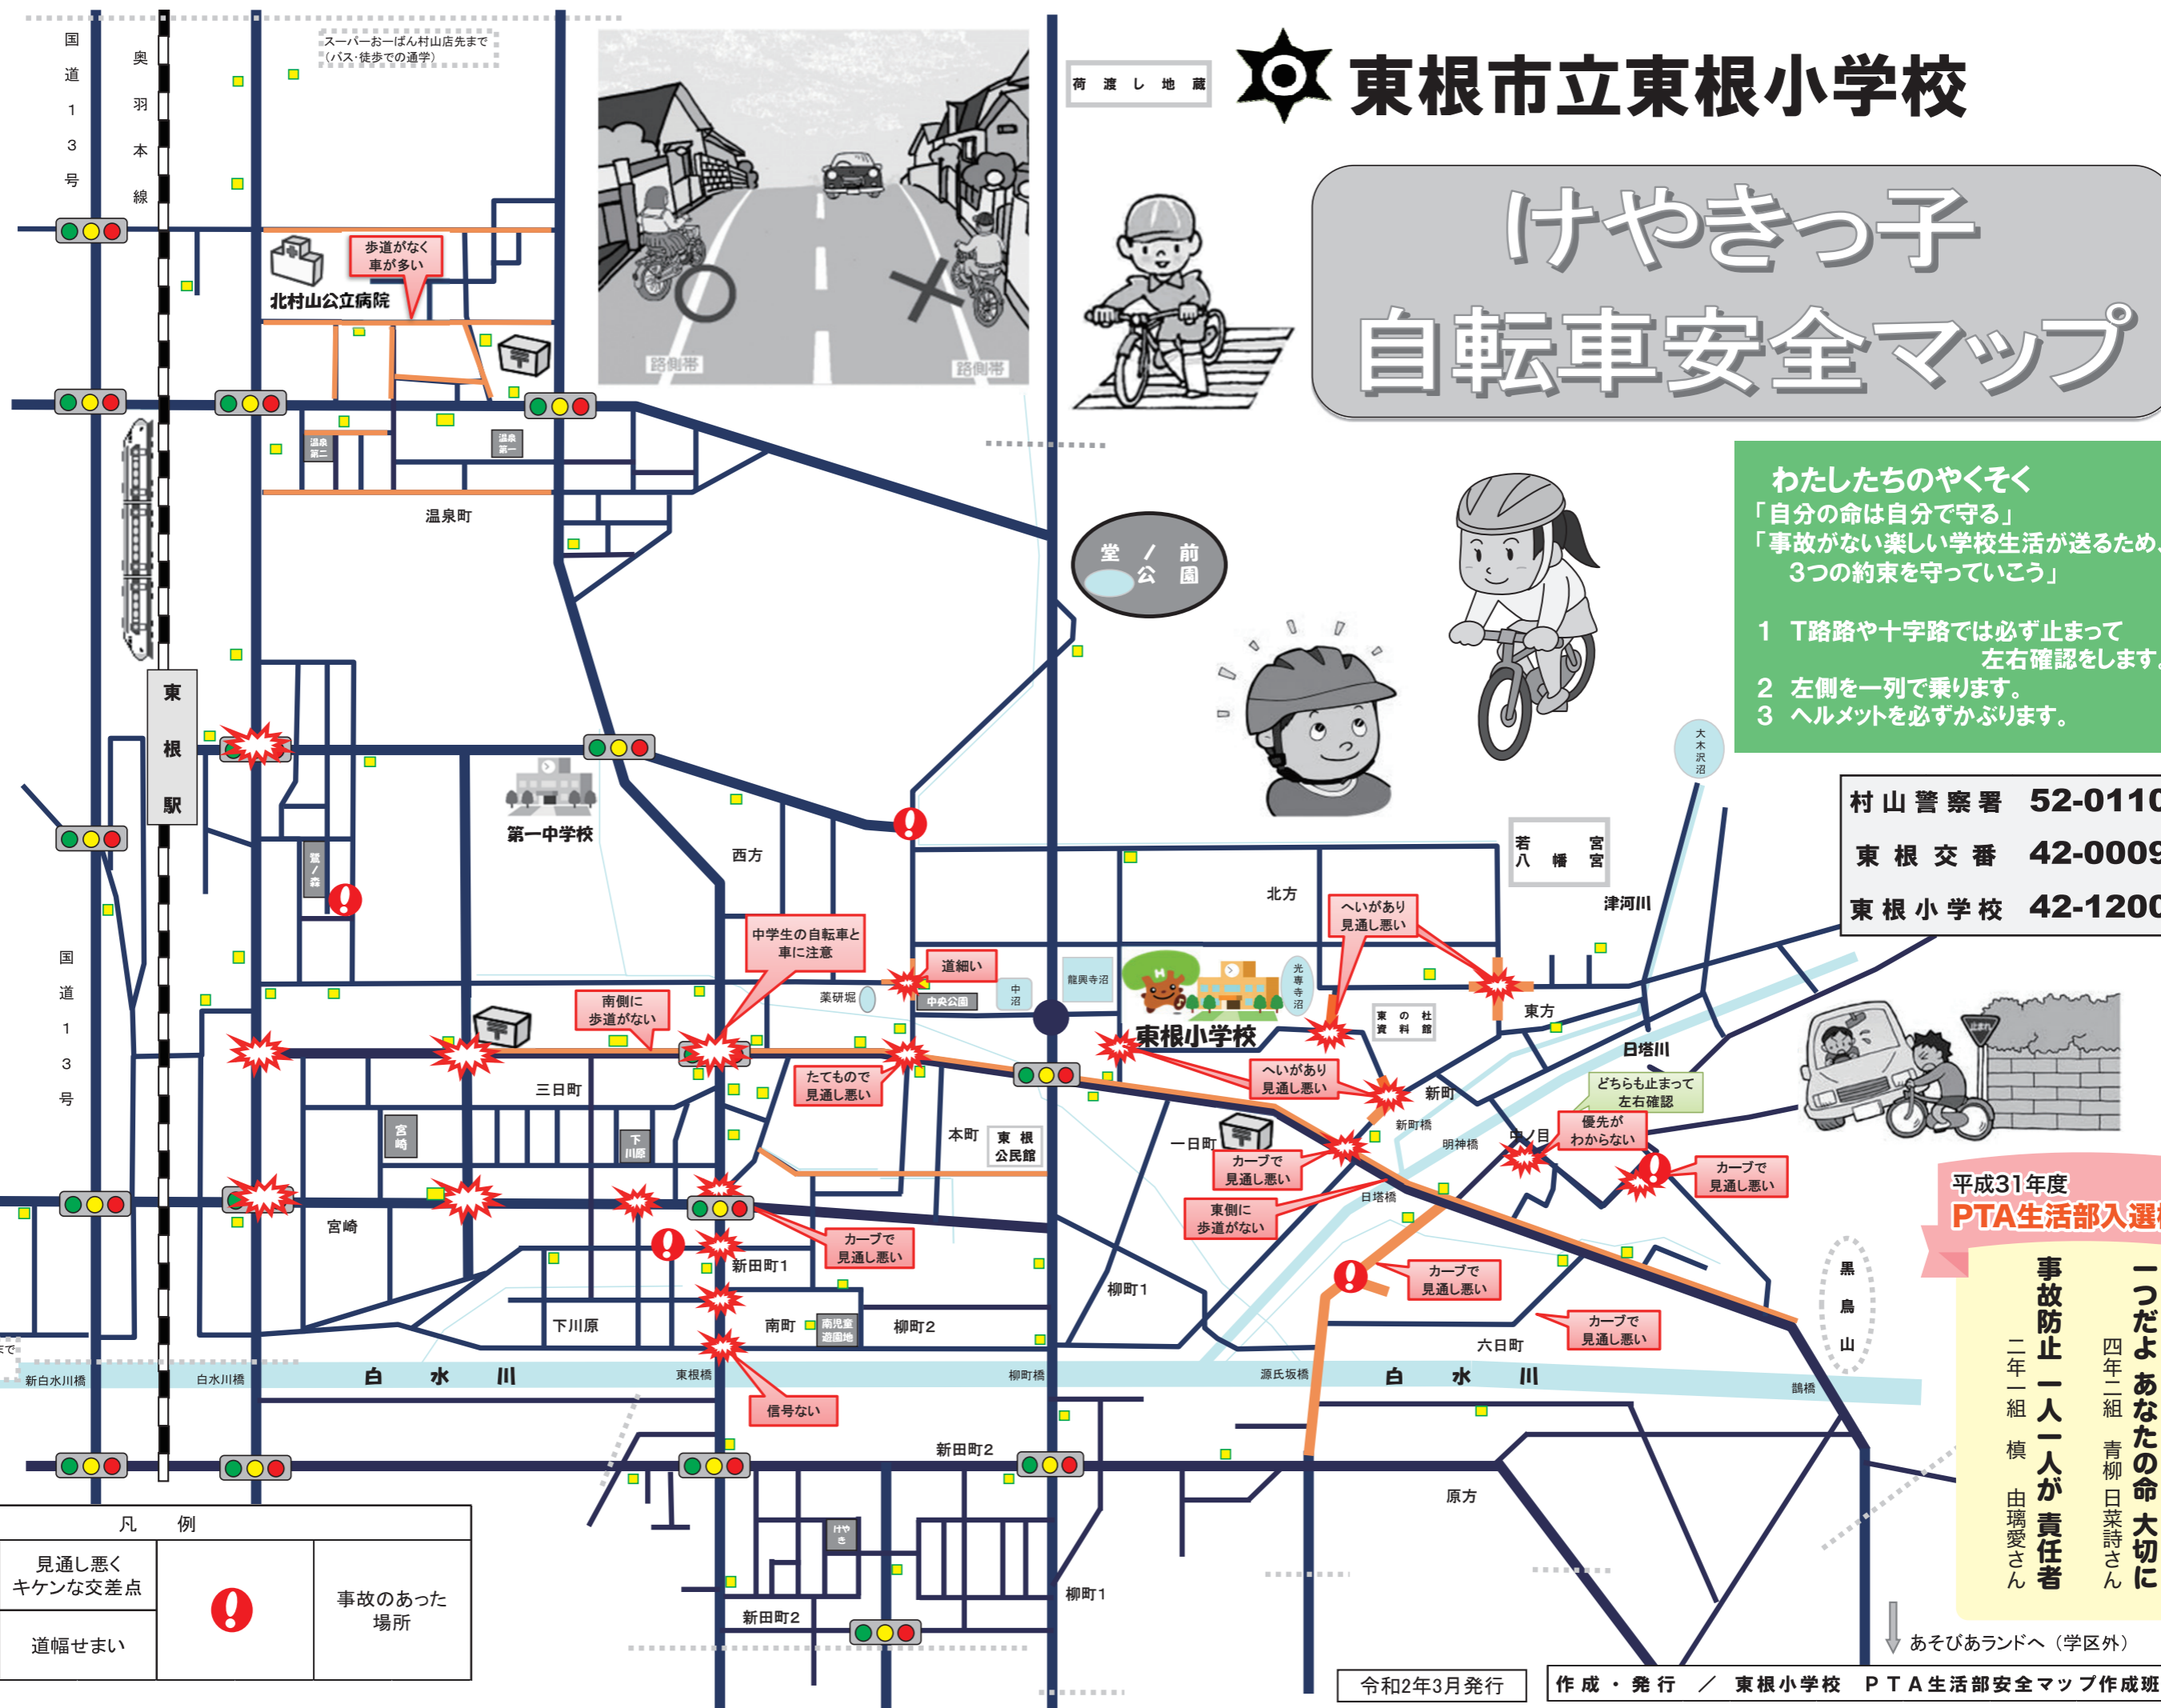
東根市立東根小学校

けやきっ子
自転車安全マップ

荷渡し地蔵

スーパーおーばん村山店先まで
（バス・徒歩での通学）

国道13号

奥羽本線

東根駅

歩道がなく
車が多い

北村山公立病院

路側帯
路側帯

温泉第二
温泉第一

温泉町

堂ノ前公園

わたしたちのやくそく
「自分の命は自分で守る」
「事故がない楽しい学校生活が送るため、
3つの約束を守っていこう」

1 T路路や十字路では必ず止まって
左右確認をします。
2 左側を一列で乗ります。
3 ヘルメットを必ずかぶります。

大木沢沼

| 村山警察署 | 52-0110 |
|---|---|
| 東根交番 | 42-0009 |
| 東根小学校 | 42-1200 |

第一中学校

西方

鷺ノ森

若宮八幡宮

北方

津河川

へいがあり
見通し悪い

中学生の自転車と
車に注意

道細い

南側に
歩道がない

薬研堀

中央公園

中沼

龍興寺沼

光専寺沼

東根小学校

東の杜資料館

東方

日塔川

たてもので
見通し悪い

へいがあり
見通し悪い

新町

どちらも止まって
左右確認

三日町

宮崎

下川原

本町

東根公民館

一日町

新町橋

明神橋

四ノ目

優先が
わからない

カーブで
見通し悪い

カーブで
見通し悪い

車側に
歩道がない

日塔橋

平成31年度
PTA生活部入選

一つだよ　あなたの命　大切に
四年二組　青柳　日菜詩さん

事故防止　一人一人が　責任者
二年一組　槙　由璃愛さん

宮崎

カーブで
見通し悪い

新田町1

カーブで
見通し悪い

黒鳥山

柳町1

南町

南児童遊園地

柳町2

カーブで
見通し悪い

六日町

新白水川橋

白水川橋

白　水　川

東根橋

柳町橋

源氏坂橋

白　水　川

鶴橋

信号ない

新田町2

原方

凡　例

| 見通し悪く キケンな交差点 | | 事故のあった 場所 |
|---|---|---|
| 道幅せまい | | |

けやき

新田町2

柳町1

あそびあランドへ（学区外）

令和2年3月発行

作成・発行　／　東根小学校　PTA生活部安全マップ作成班